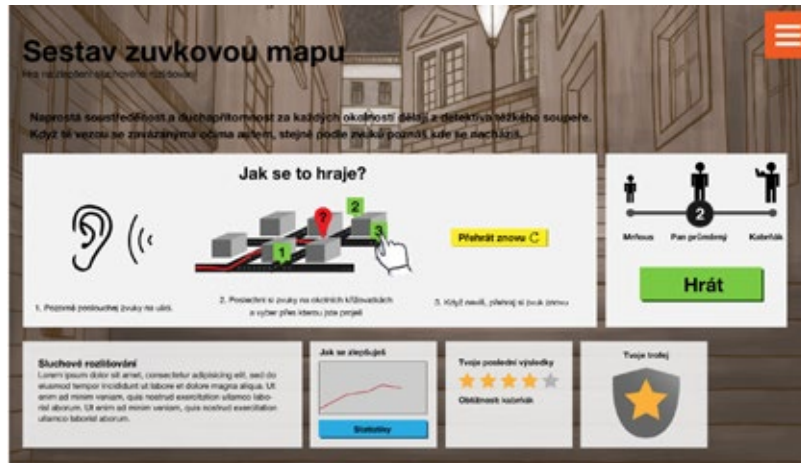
Sestav zuvkovou mapu

Hra na zlepšení sluchového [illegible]

Naprostá soustředěnost a duchapřítomnost za každých okolností dělají z detektiva těžkého soupeře. Když ti vezou se zavázanýma očima autem, stejně podle zvuků poznáš kde se nacházíš.

Jak se to hraje?

? 2 1 3

Přehrát znovu

1. Poznámi (rozlouchej) zvuky na uší.

2. Posloucheí si zvuky na okolních křižovatkách a vyber přes kterou jste projeli

3. Když nevíš, přehrej si zvuk znovu

2

Mrňous

Pan průměrný

Kolohák

Hrát

Sluchové rozlišování

Lorem ipsum dolor sit amet, consectetur adipisicing elit, sed do eiusmod tempor incididunt ut labore et dolore magna aliqua. Ut enim ad minim veniam, quis nostrud exercitation ullamco laboris aborum. Ut enim ad minim veniam, quis nostrud exercitation ullamco laboris aborum.

Jak se zlepšuješ

Statistiky

Tvoje poslední výsledky

Obláknout kolotek

Tvoje trofej